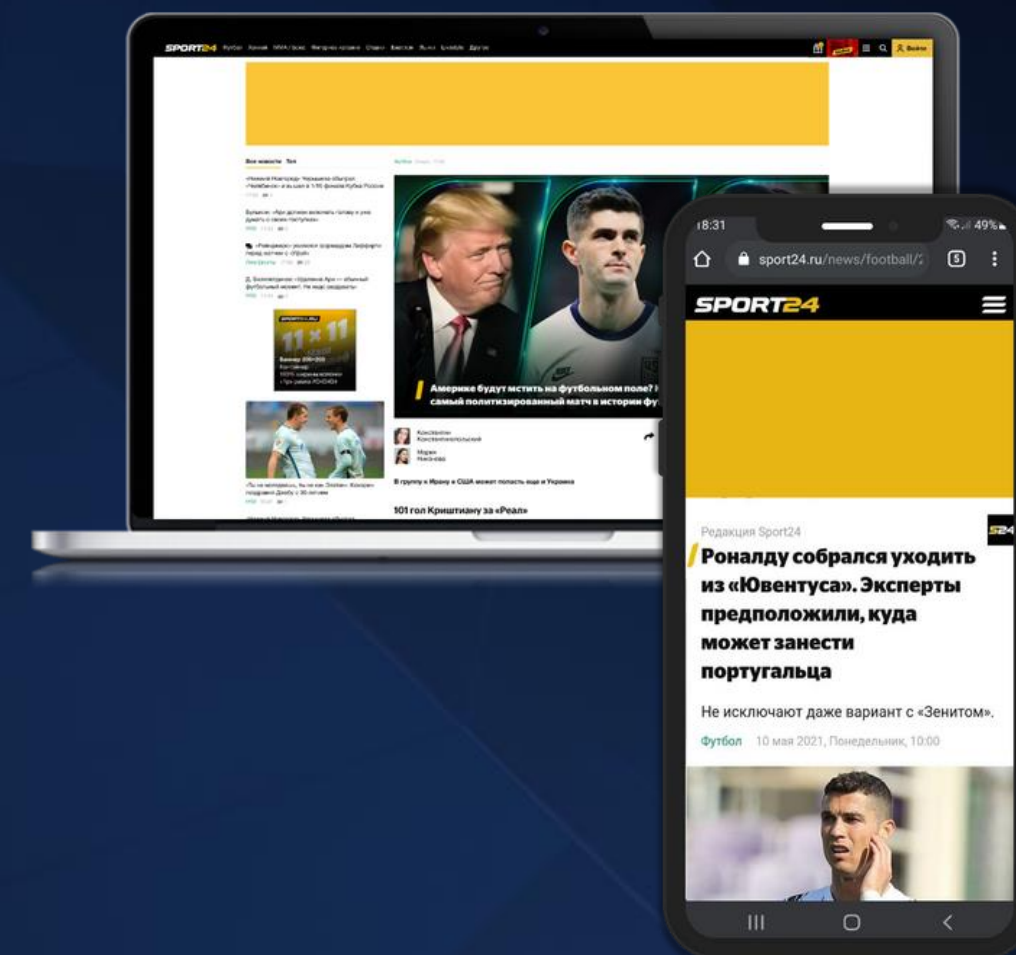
SPORT24 Футбол Хоккей ММА/Бокс Фигурное катание Олимп Биатлон Фьюча Esports Другое

Войти

Все новости Топ

Америке будут мстить на футбольном поле? самый политизированный матч в истории фу

Константин Константинопольский

Марии Николаева

В группу к Ирану и США может попасть еще и Украина

101 гол Криштиану за «Реал»

18:31

49%

sport24.ru/news/football/

5

SPORT24

Редакция Sport24

Роналду собрался уходить из «Ювентуса». Эксперты предположили, куда может занести португальца

Не исключают даже вариант с «Зенитом».

Футбол 10 мая 2021, Понедельник, 10:00